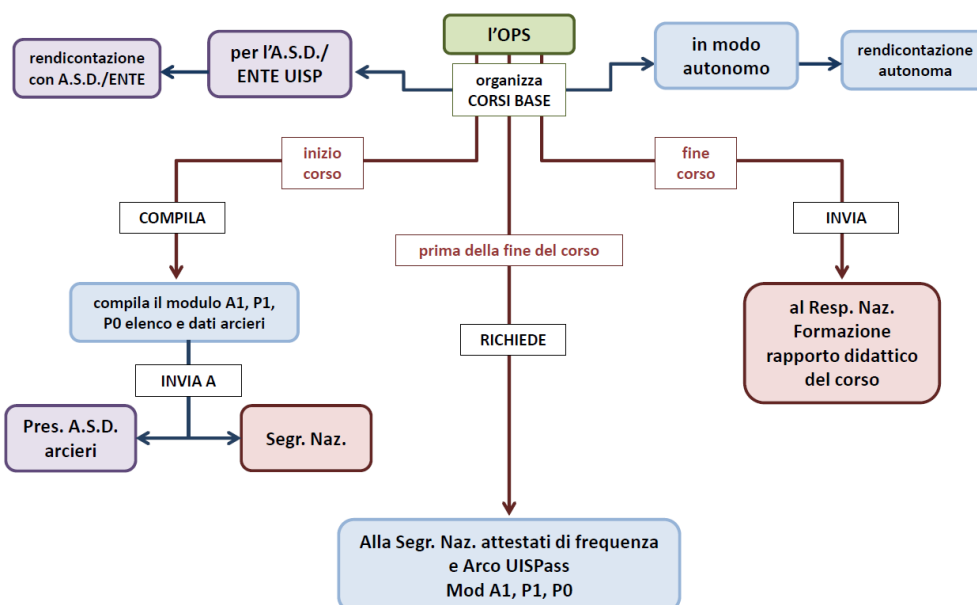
l'OPS

organizza CORSI BASE

per l'A.S.D./ ENTE UISP

rendicontazione con A.S.D./ENTE

in modo autonomo

rendicontazione autonoma

inizio corso

COMPILA

compila il modulo A1, P1, P0 elenco e dati arcieri

INVIA A

Pres. A.S.D. arcieri

Segr. Naz.

prima della fine del corso

RICHIEDE

Alla Segr. Naz. attestati di frequenza e Arco UISPass Mod A1, P1, P0

fine corso

INVIA

al Resp. Naz. Formazione rapporto didattico del corso